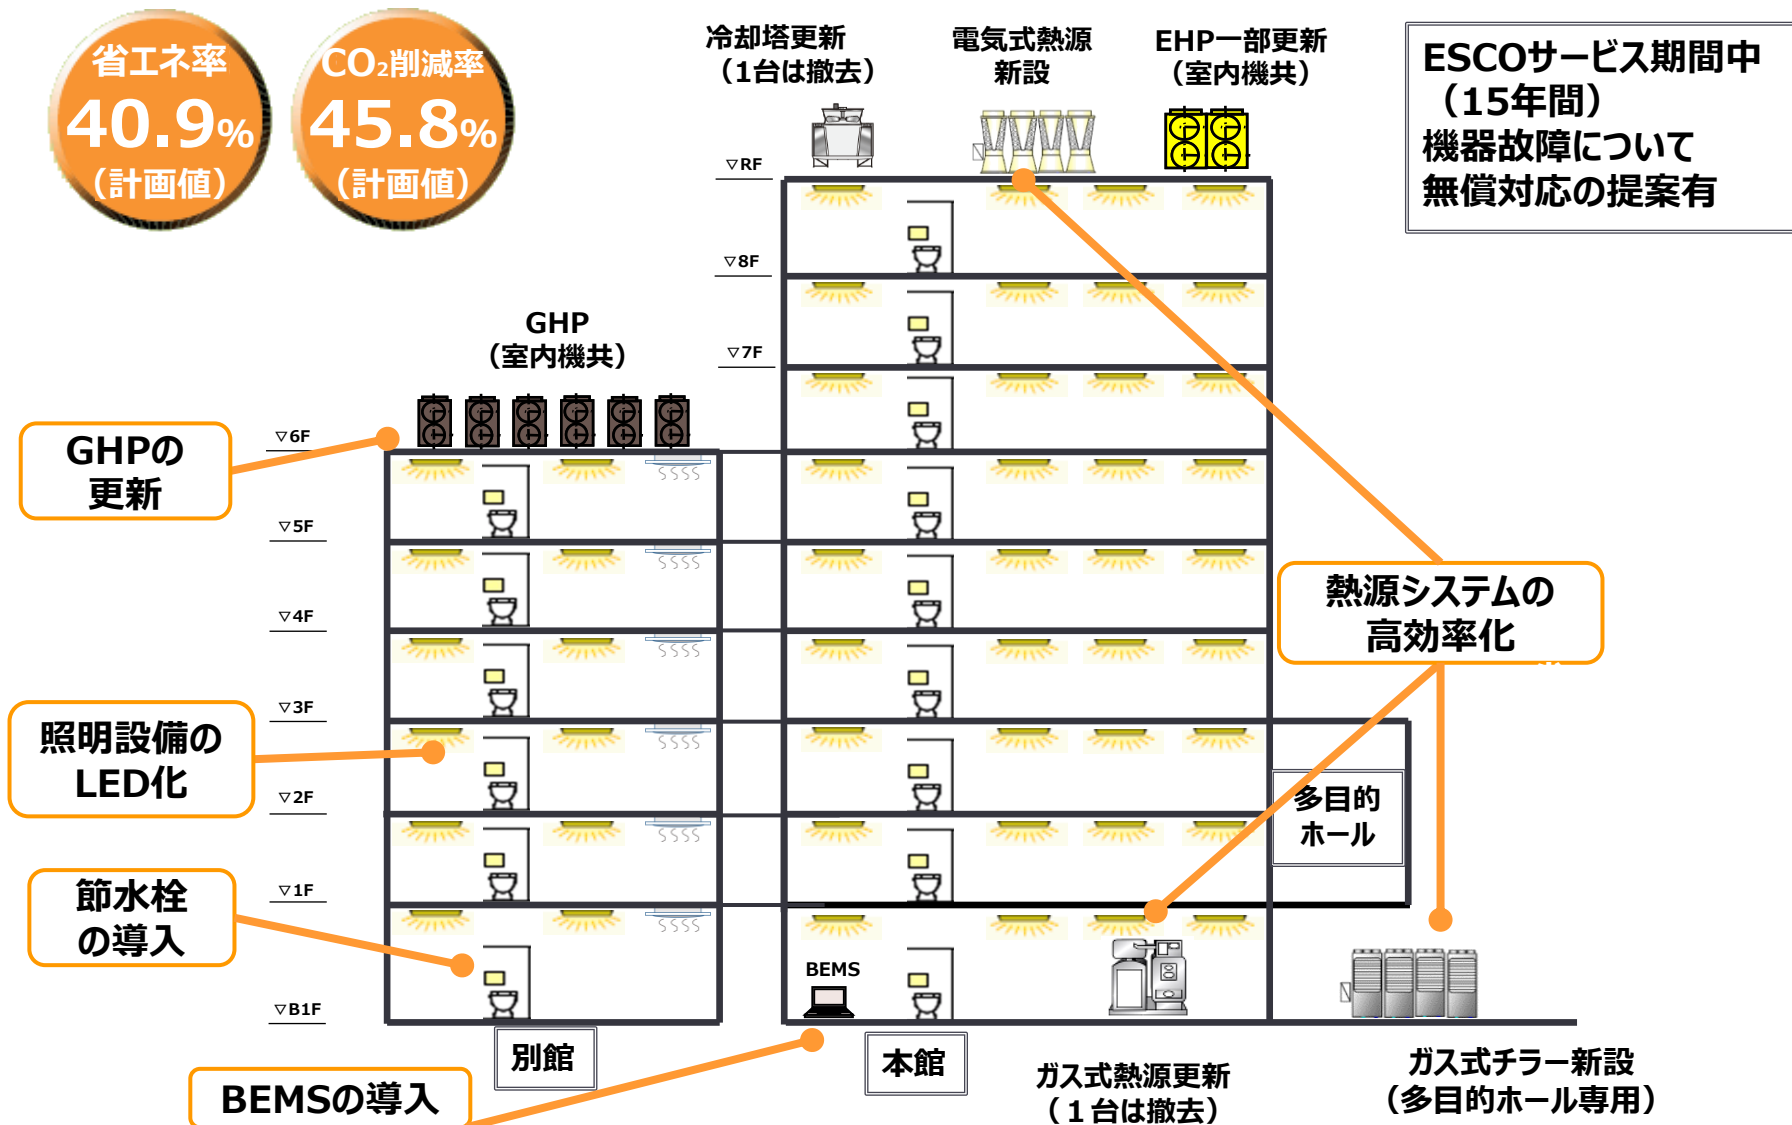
省エネ率
40.9%
（計画値）

$CO_2$削減率
45.8%
（計画値）

冷却塔更新
（1台は撤去）

電気式熱源
新設

EHP一部更新
（室内機共）

ESCOサービス期間中
（15年間）
機器故障について
無償対応の提案有

▽RF
▽8F
▽7F

GHP
（室内機共）

GHPの
更新

▽6F
▽5F
▽4F
▽3F
▽2F
▽1F
▽B1F

照明設備の
LED化

節水栓
の導入

熱源システムの
高効率化

多目的
ホール

BEMS

別館

本館

BEMSの導入

ガス式熱源更新
（１台は撤去）

ガス式チラー新設
（多目的ホール専用）